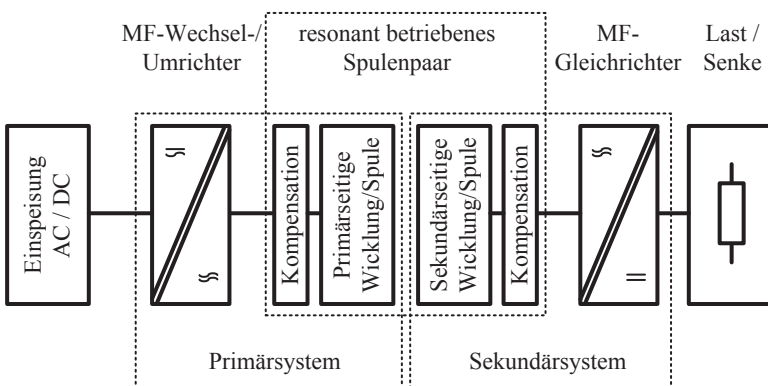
MF-Wechsel-/ Umrichter

resonant betriebenes Spulenpaar

MF-Gleichrichter

Last / Senke

Einspeisung AC / DC

Kompensation

Primärseitige Wicklung/Spule

Sekundärseitige Wicklung/Spule

Kompensation

Primärsystem

Sekundärsystem